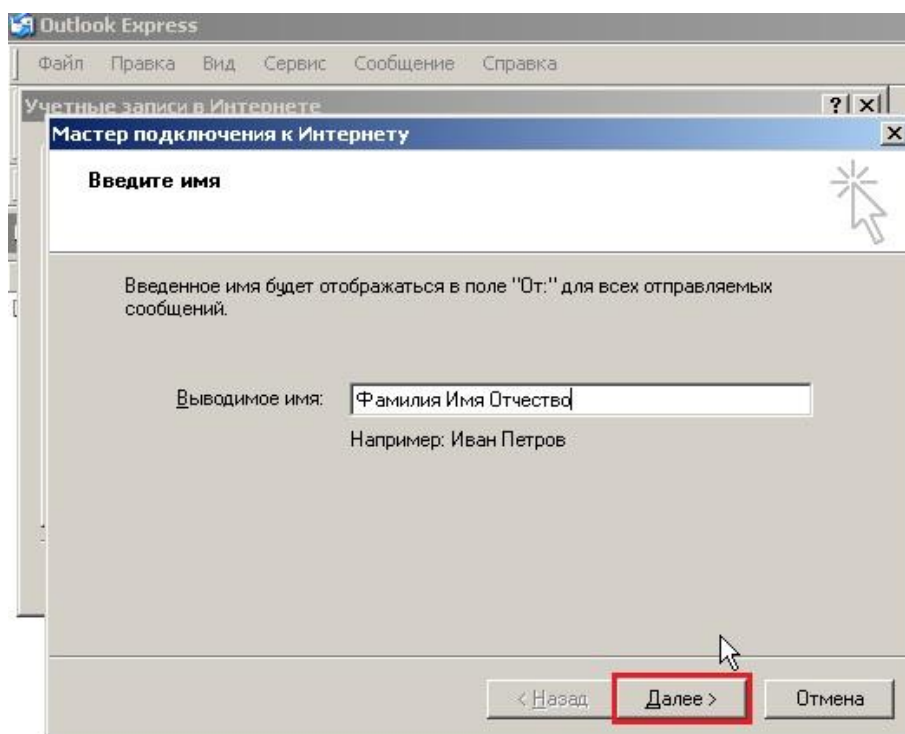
Outlook Express

Файл Правка Вид Сервис Сообщение Справка

Учетные записи в Интернете

?|×

Мастер подключения к Интернету

×

Введите имя

Введенное имя будет отображаться в поле "От:" для всех отправляемых сообщений.

Выводимое имя: Фамилия Имя Отчество

Например: Иван Петров

< Назад

Далее >

Отмена